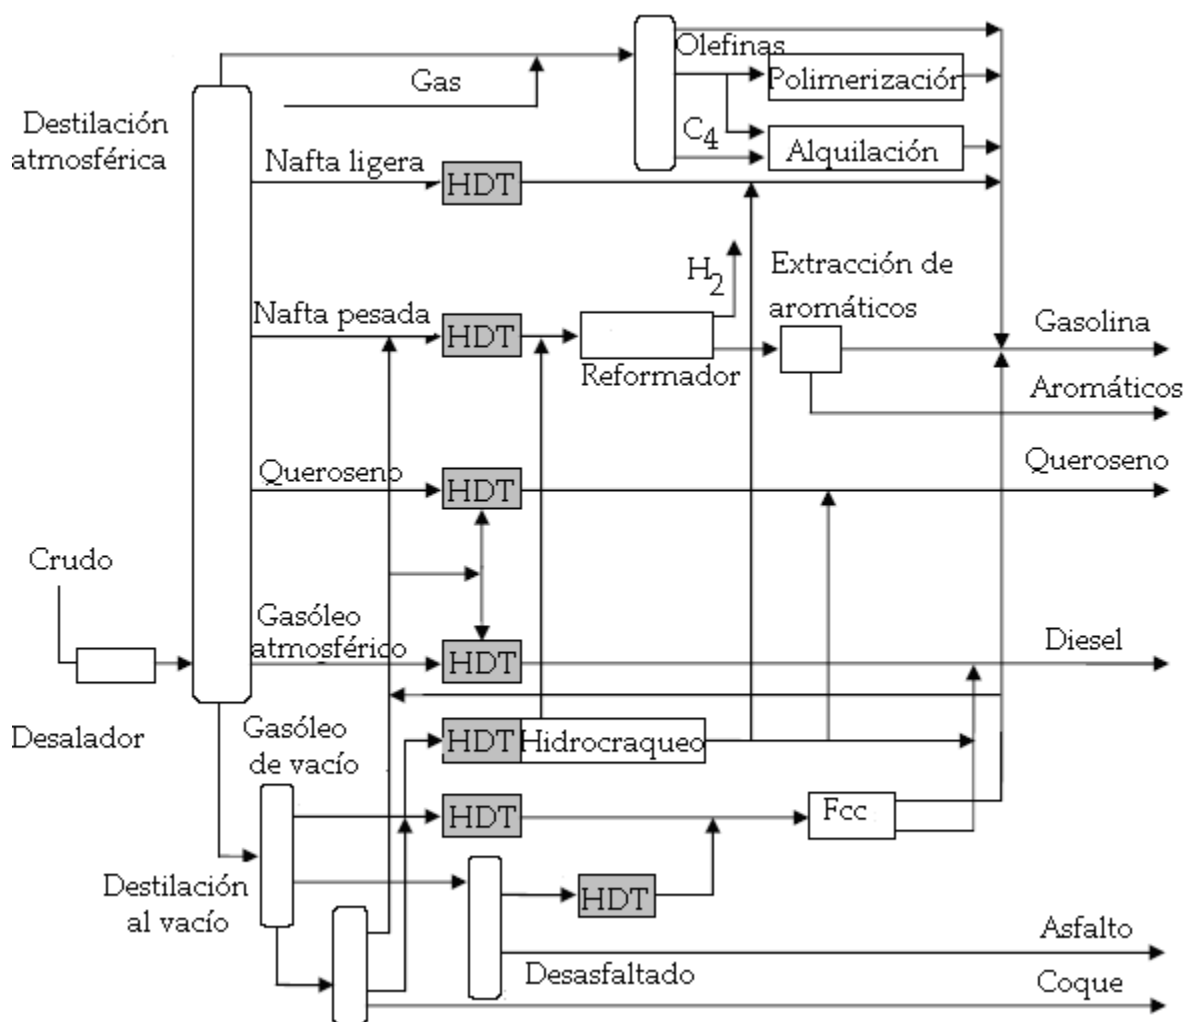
Olefinas
Gas
Polimerización
Destilación atmosférica
$C_4$
Alquilación
Nafta ligera
HDT
$H_2$
Extracción de aromáticos
Nafta pesada
HDT
Gasolina
Reformador
Aromáticos
Queroseno
HDT
Queroseno
Crudo
Gasóleo atmosférico
HDT
Diesel
Desalador
Gasóleo de vacío
HDT
Hidrocraqueo
HDT
Fcc
Destilación al vacío
HDT
Asfalto
Desasfaltado
Coque